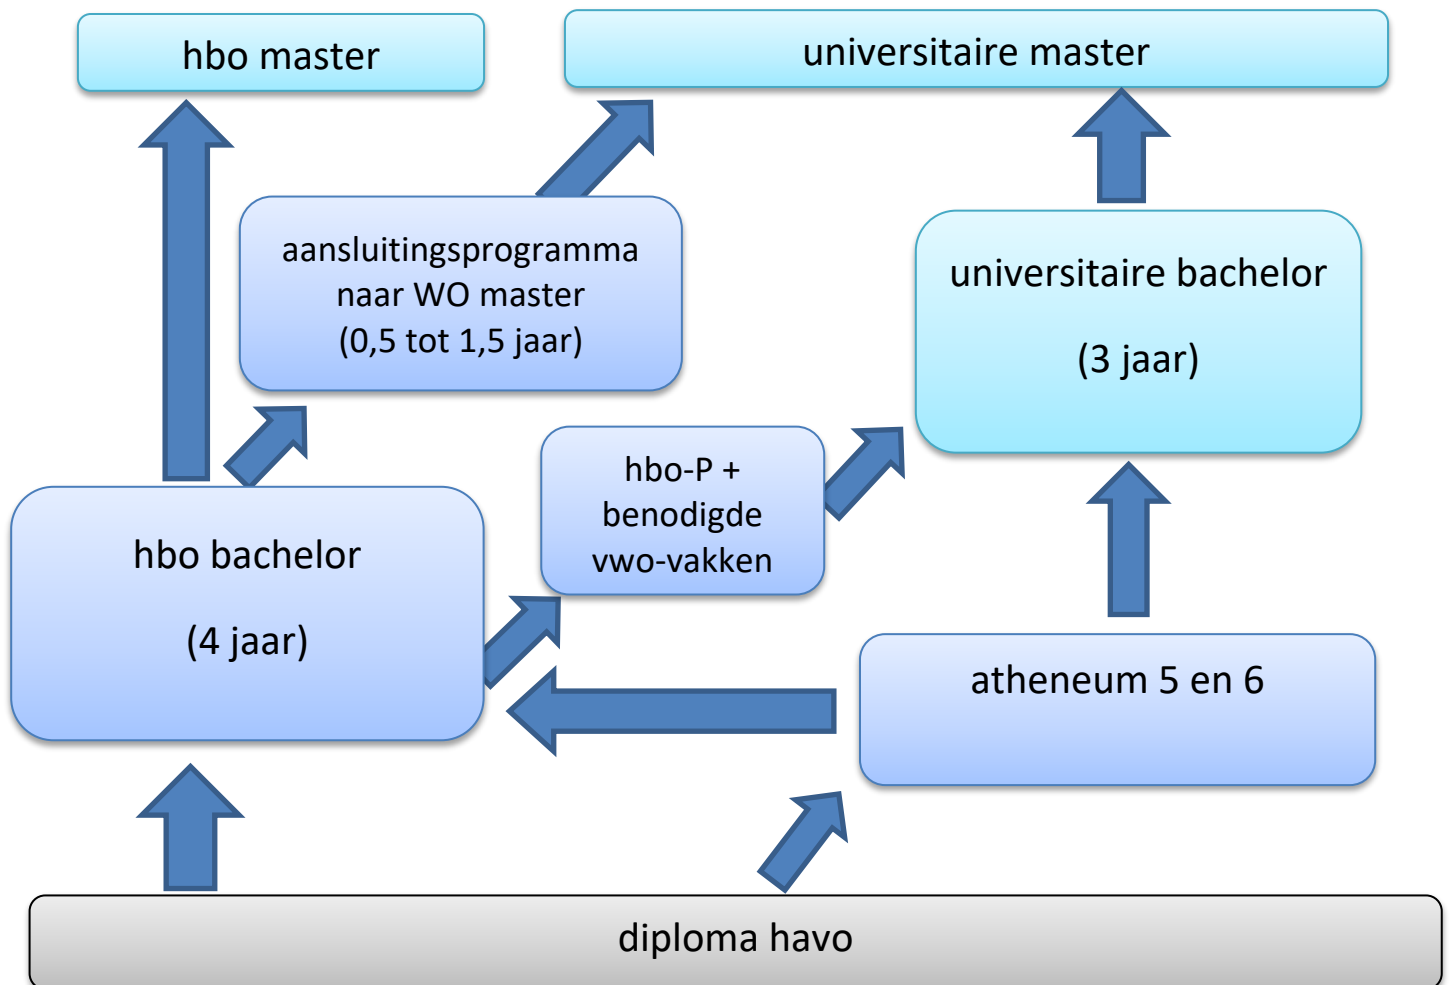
hbo master

universitaire master

aansluitingsprogramma naar WO master (0,5 tot 1,5 jaar)

universitaire bachelor

(3 jaar)

hbo-P + benodigde vwo-vakken

hbo bachelor

(4 jaar)

atheneum 5 en 6

diploma havo